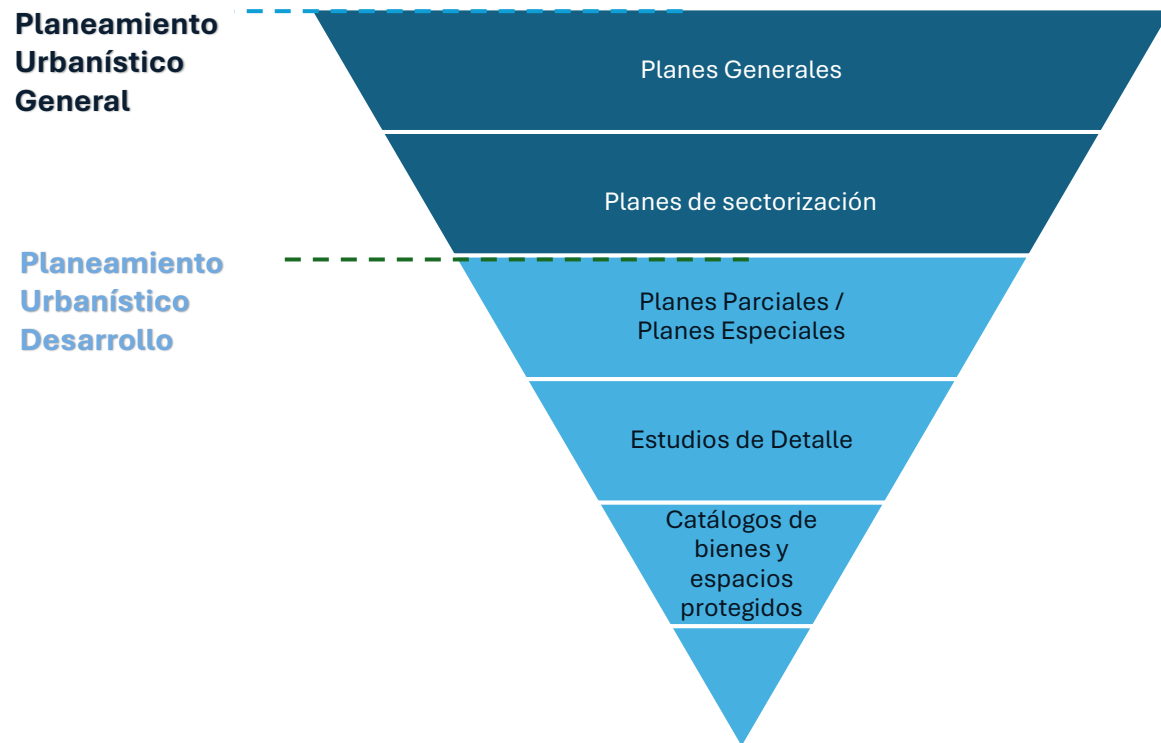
Planeamiento Urbanístico General

Planes Generales

Planes de sectorización

Planeamiento Urbanístico Desarrollo

Planes Parciales / Planes Especiales

Estudios de Detalle

Catálogos de bienes y espacios protegidos